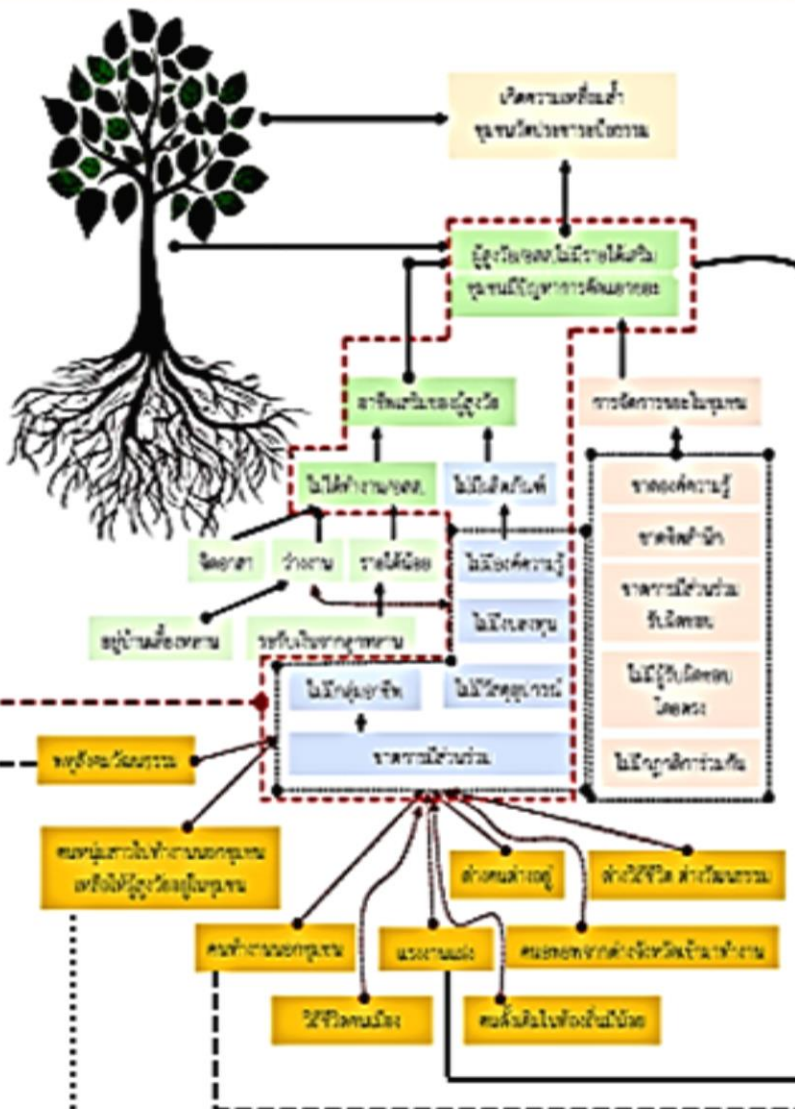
เกิดความเหลื่อมล้ำ ชุมชนเกิดปัญหาเสื่อมถอย

ผู้สูงวัยยากจน ไม่มีรายได้เสริม ชุมชนมีปัญหาการพัฒนา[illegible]

อาชีพเสริมของผู้สูงวัย

การจัดการของในชุมชน

ไม่ได้ทำงาน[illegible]

ไม่มีผลิตภัณฑ์

ขาดองค์ความรู้

ขาดจิตสำนึก

ขาดการมีส่วนร่วม รับผิดชอบ

ไม่มีผู้รับผิดชอบโดยตรง

ไม่มีกฎกติการ่วมกัน

จิตอาสา

ว่างงาน

รายได้น้อย

ไม่มีองค์ความรู้

ไม่มีงบลงทุน

อยู่บ้านเลี้ยงหลาน

รอรับเงินจากลูกหลาน

ไม่มีกลุ่มอาชีพ

ไม่มีวัสดุอุปกรณ์

ขาดการมีส่วนร่วม

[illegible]วัฒนธรรม

คนหนุ่มสาวไปทำงานนอกชุมชน เหลือแต่ผู้สูงวัยอยู่ในชุมชน

ต่างคนต่างอยู่

ต่างวิถีชีวิต ต่างวัฒนธรรม

คนทำงานนอกชุมชน

แรงงานแฝง

คนอพยพจากต่างจังหวัดเข้ามาทำงาน

วิถีชีวิตคนเมือง

คนดั้งเดิมในท้องถิ่นมีน้อย